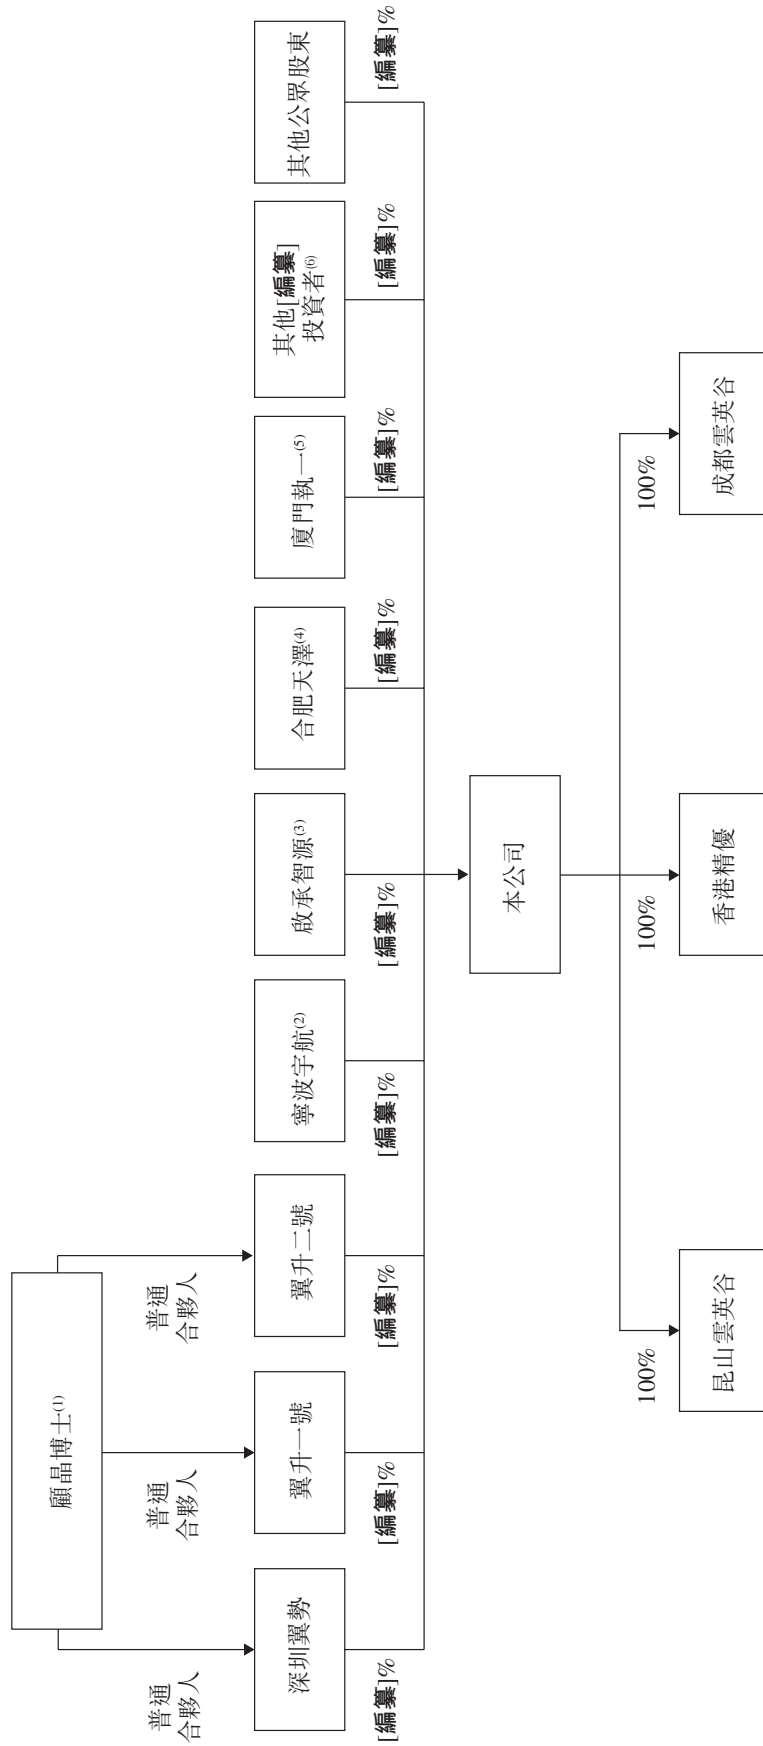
顧晶博士$^{(1)}$

普通合夥人

普通合夥人

普通合夥人

深圳翼勢

翼升一號

翼升二號

寧波宇航$^{(2)}$

啟承智源$^{(3)}$

合肥天澤$^{(4)}$

廈門執一$^{(5)}$

其他[編纂]投資者$^{(6)}$

其他公眾股東

[編纂]%

[編纂]%

[編纂]%

[編纂]%

[編纂]%

[編纂]%

[編纂]%

[編纂]%

[編纂]%

本公司

100%

100%

100%

昆山雲英谷

香港精優

成都雲英谷